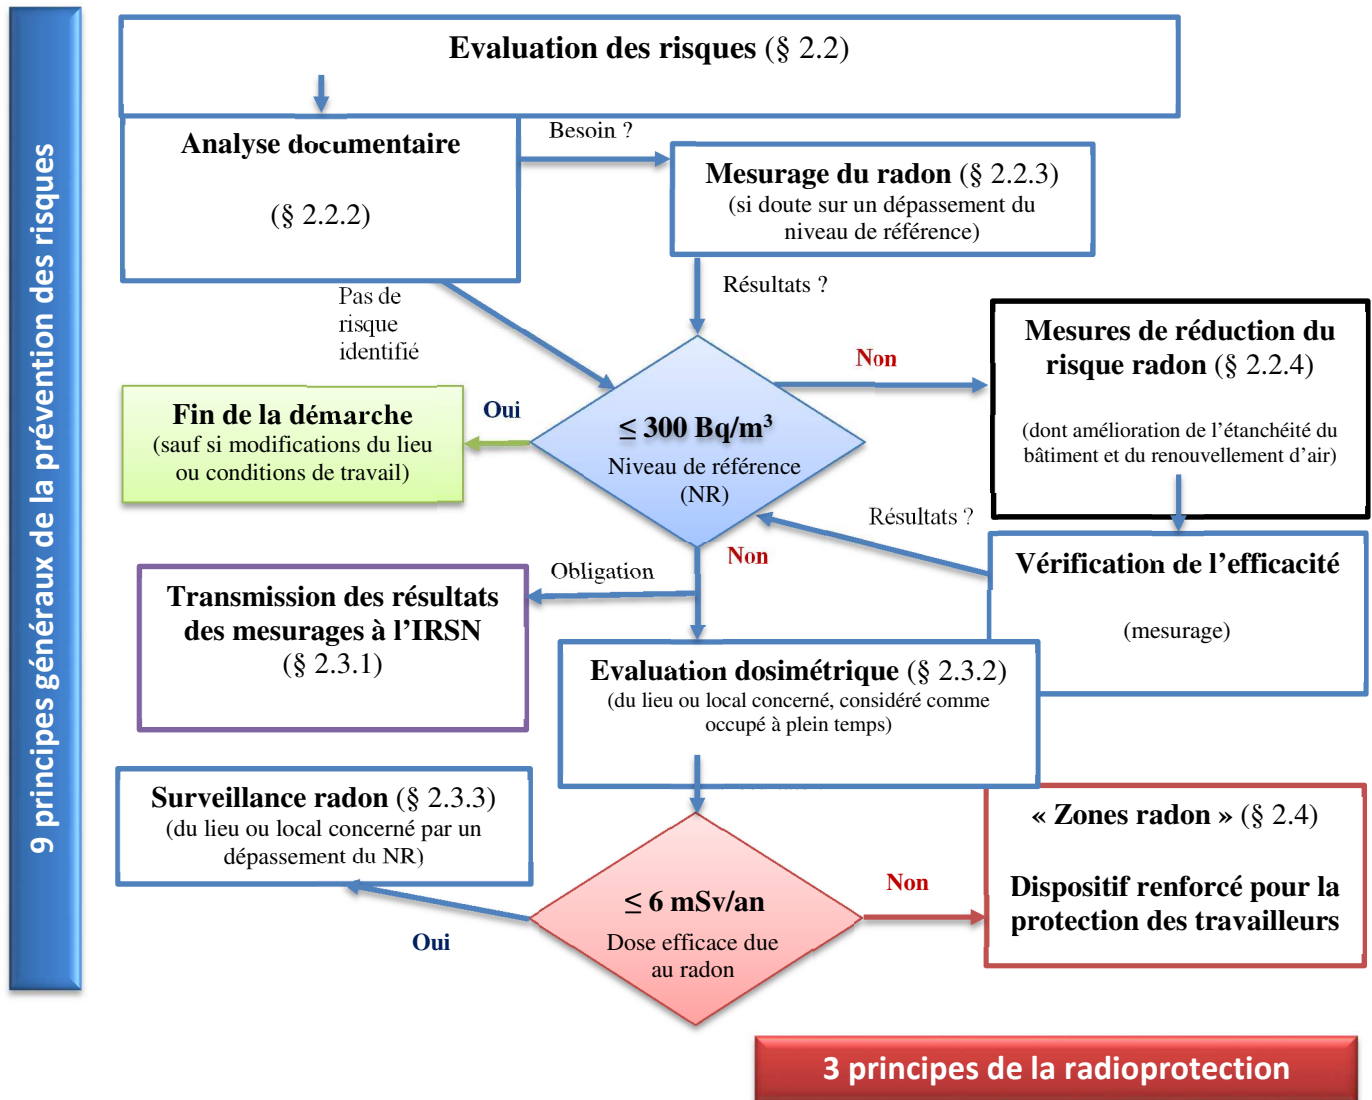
9 principes généraux de la prévention des risques

Evaluation des risques (§ 2.2)

Analyse documentaire

(§ 2.2.2)

Besoin ?

Mesurage du radon (§ 2.2.3) (si doute sur un dépassement du niveau de référence)

Résultats ?

Pas de risque identifié

Non

Mesures de réduction du risque radon (§ 2.2.4)

(dont amélioration de l'étanchéité du bâtiment et du renouvellement d'air)

Fin de la démarche (sauf si modifications du lieu ou conditions de travail)

Oui

$\leq$ 300 Bq/m$^3$ Niveau de référence (NR)

Résultats ?

Non

Vérification de l'efficacité

(mesurage)

Obligation

Transmission des résultats des mesurages à l'IRSN (§ 2.3.1)

Evaluation dosimétrique (§ 2.3.2) (du lieu ou local concerné, considéré comme occupé à plein temps)

Surveillance radon (§ 2.3.3) (du lieu ou local concerné par un dépassement du NR)

Oui

$\leq$ 6 mSv/an Dose efficace due au radon

Non

« Zones radon » (§ 2.4)

Dispositif renforcé pour la protection des travailleurs

3 principes de la radioprotection